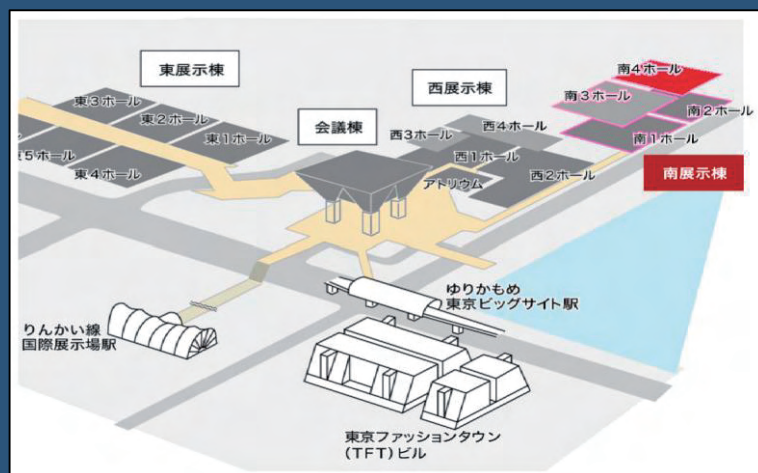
東展示棟

東3ホール
東2ホール
東1ホール
5ホール
東4ホール

会議棟

西展示棟

西3ホール
西4ホール
西1ホール
アトリウム
西2ホール

南4ホール
南3ホール
南2ホール
南1ホール
南展示棟

ゆりかもめ
東京ビッグサイト駅

りんかい線
国際展示場駅

東京ファッションタウン
(TFT)ビル